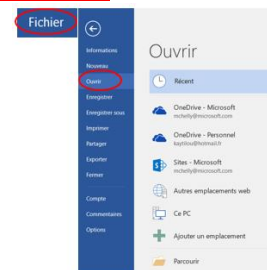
Fichier

Informations
Nouveau
Ouvrir
Enregistrer
Enregistrer sous
Imprimer
Partager
Exporter
Fermer

Compte
Commentaires
Options

Ouvrir

Récent

OneDrive - Microsoft
mcfelly@microsoft.com

OneDrive - Personnel
kaytilou@hotmail.fr

Sites - Microsoft
mcfelly@microsoft.com

Autres emplacements web

Ce PC

Ajouter un emplacement

Parcourir